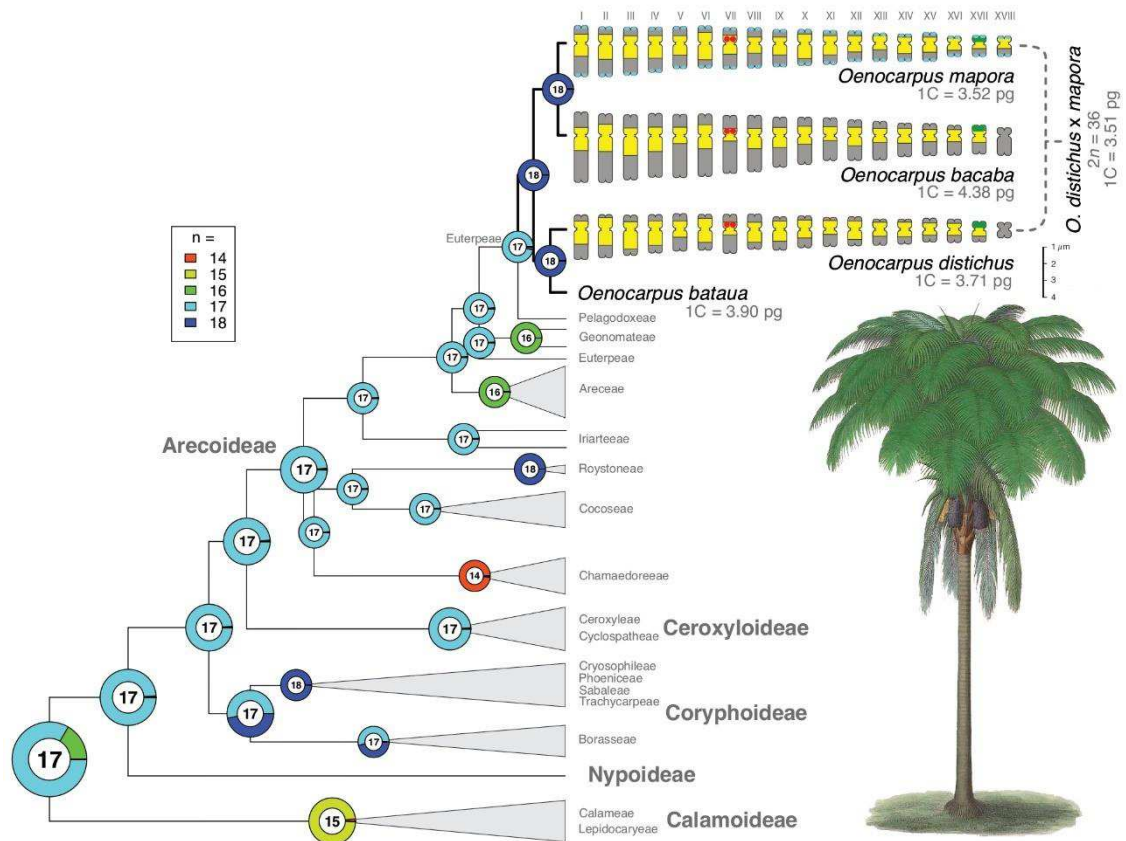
I II III IV V VI VII VIII IX X XI XII XIII XIV XV XVI XVII XVIII

Oenocarpus mapora
1C = 3.52 pg

Oenocarpus bacaba
1C = 4.38 pg

Oenocarpus distichus
1C = 3.71 pg

O. distichus x mapora
2n = 36
1C = 3.51 pg

1 μm
2
3
4

Oenocarpus bataua
1C = 3.90 pg

n =
14
15
16
17
18

18
18
17
18
Euterpeae
17
Pelagodoxeae
17
16
Geonomateae
17
Euterpeae
17
16
Areceae
17
Iriarteeae
Arecoideae
17
18
Roystoneae
17
17
Cocoseae
17
14
Chamaedoreeae
17
17
17
Ceroxyleae
Cyclospatheae
Ceroxyloideae
18
Cryosophileae
Phoeniceae
Sabaleae
Trachycarpeae
17
Coryphoideae
17
17
Borasseae
17
Nypoideae
15
Calameae
Lepidocaryeae
Calamoideae